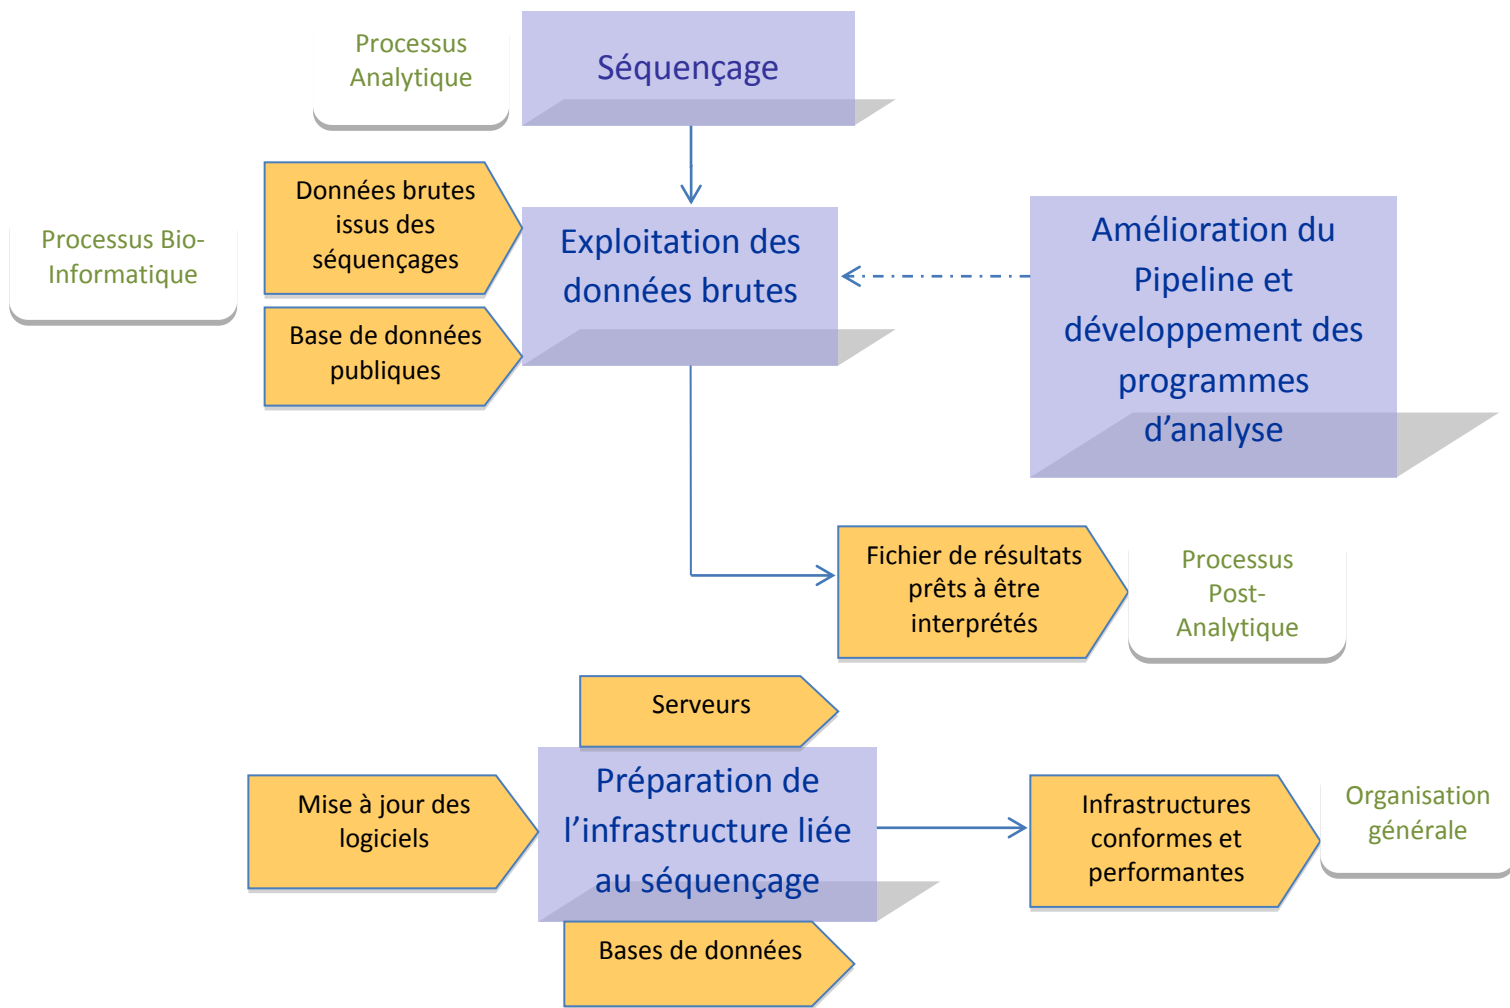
Processus Analytique

Séquençage

Processus Bio-Informatique

Données brutes issus des séquençages

Base de données publiques

Exploitation des données brutes

Amélioration du Pipeline et développement des programmes d'analyse

Fichier de résultats prêts à être interprétés

Processus Post-Analytique

Serveurs

Mise à jour des logiciels

Préparation de l'infrastructure liée au séquençage

Infrastructures conformes et performantes

Organisation générale

Bases de données